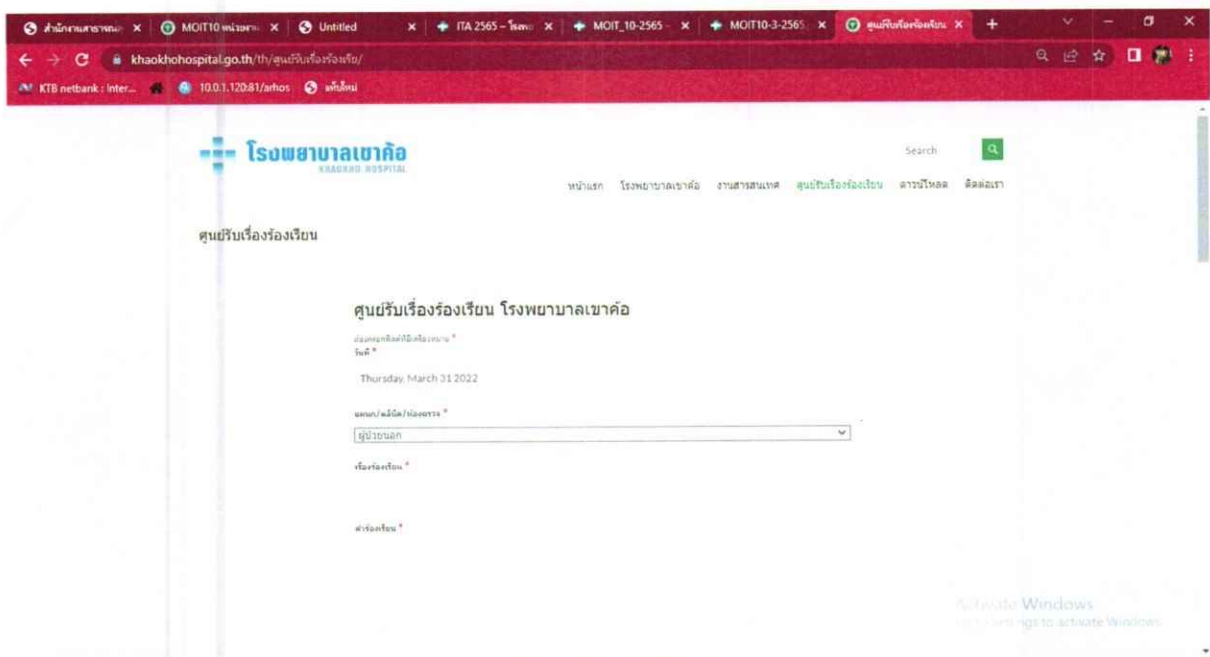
สำนักงานสาธารณ... × MOIT10 หน่วยงาน × Untitled × ITA 2565 – โรงพ × MOIT_10-2565 × MOIT10-3-2565 × ศูนย์รับเรื่องร้องเรียน ×

khaokhohospital.go.th/th/ศูนย์รับเรื่องร้องเรีย/

KTB netbank : Inter... 10.0.1.120:81/arhos แท็บใหม่

โรงพยาบาลเขาค้อ
KHAOKHO HOSPITAL

Search

หน้าแรก โรงพยาบาลเขาค้อ งานสารสนเทศ ศูนย์รับเรื่องร้องเรียน ดาวน์โหลด ติดต่อเรา

ศูนย์รับเรื่องร้องเรียน

ศูนย์รับเรื่องร้องเรียน โรงพยาบาลเขาค้อ

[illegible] *
วันที่ *

Thursday, March 31 2022

แผนก/คลินิก/ห้องตรวจ *

ผู้ป่วยนอก

เรื่องร้องเรียน *

คำร้องเรียน *

Activate Windows
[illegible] settings to activate Windows.